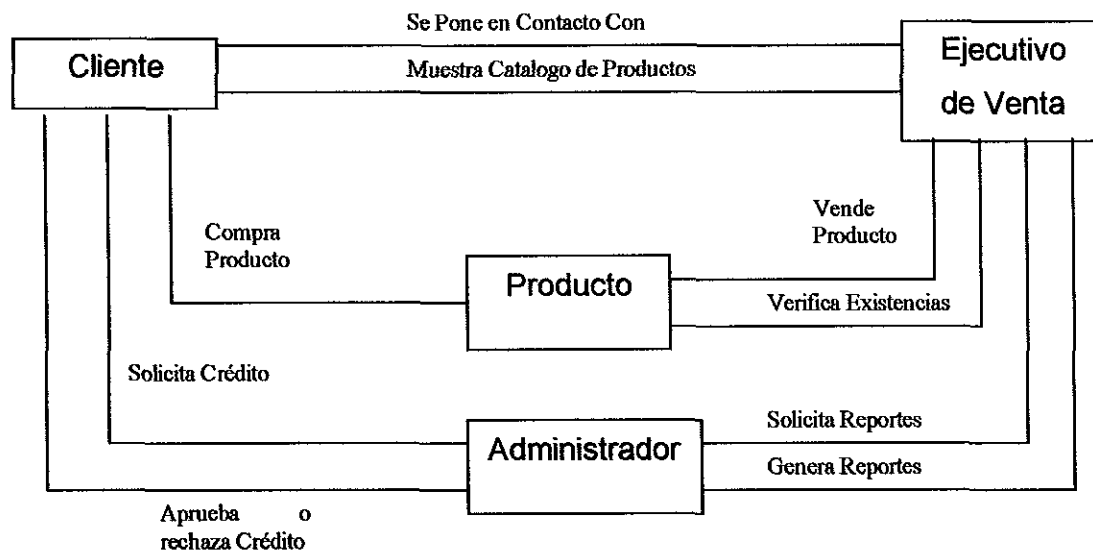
Se Pone en Contacto Con

Cliente

Muestra Catalogo de Productos

Ejecutivo de Venta

Compra Producto

Vende Producto

Producto

Verifica Existencias

Solicita Crédito

Solicita Reportes

Administrador

Genera Reportes

Aprueba o rechaza Crédito